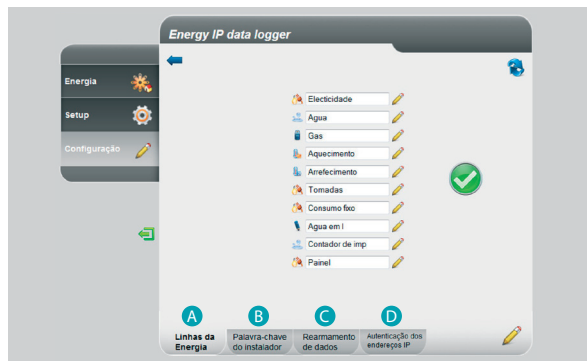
Energy IP data logger

Energia

Setup

Configuração

Electicidade

Agua

Gas

Aquecimento

Arrefecimento

Tomadas

Consumo fixo

Agua em l

Contador de imp

Painel

A
Linhas da Energia

B
Palavra-chave do instalador

C
Rearmamento de dados

D
Autenticação dos endereços IP